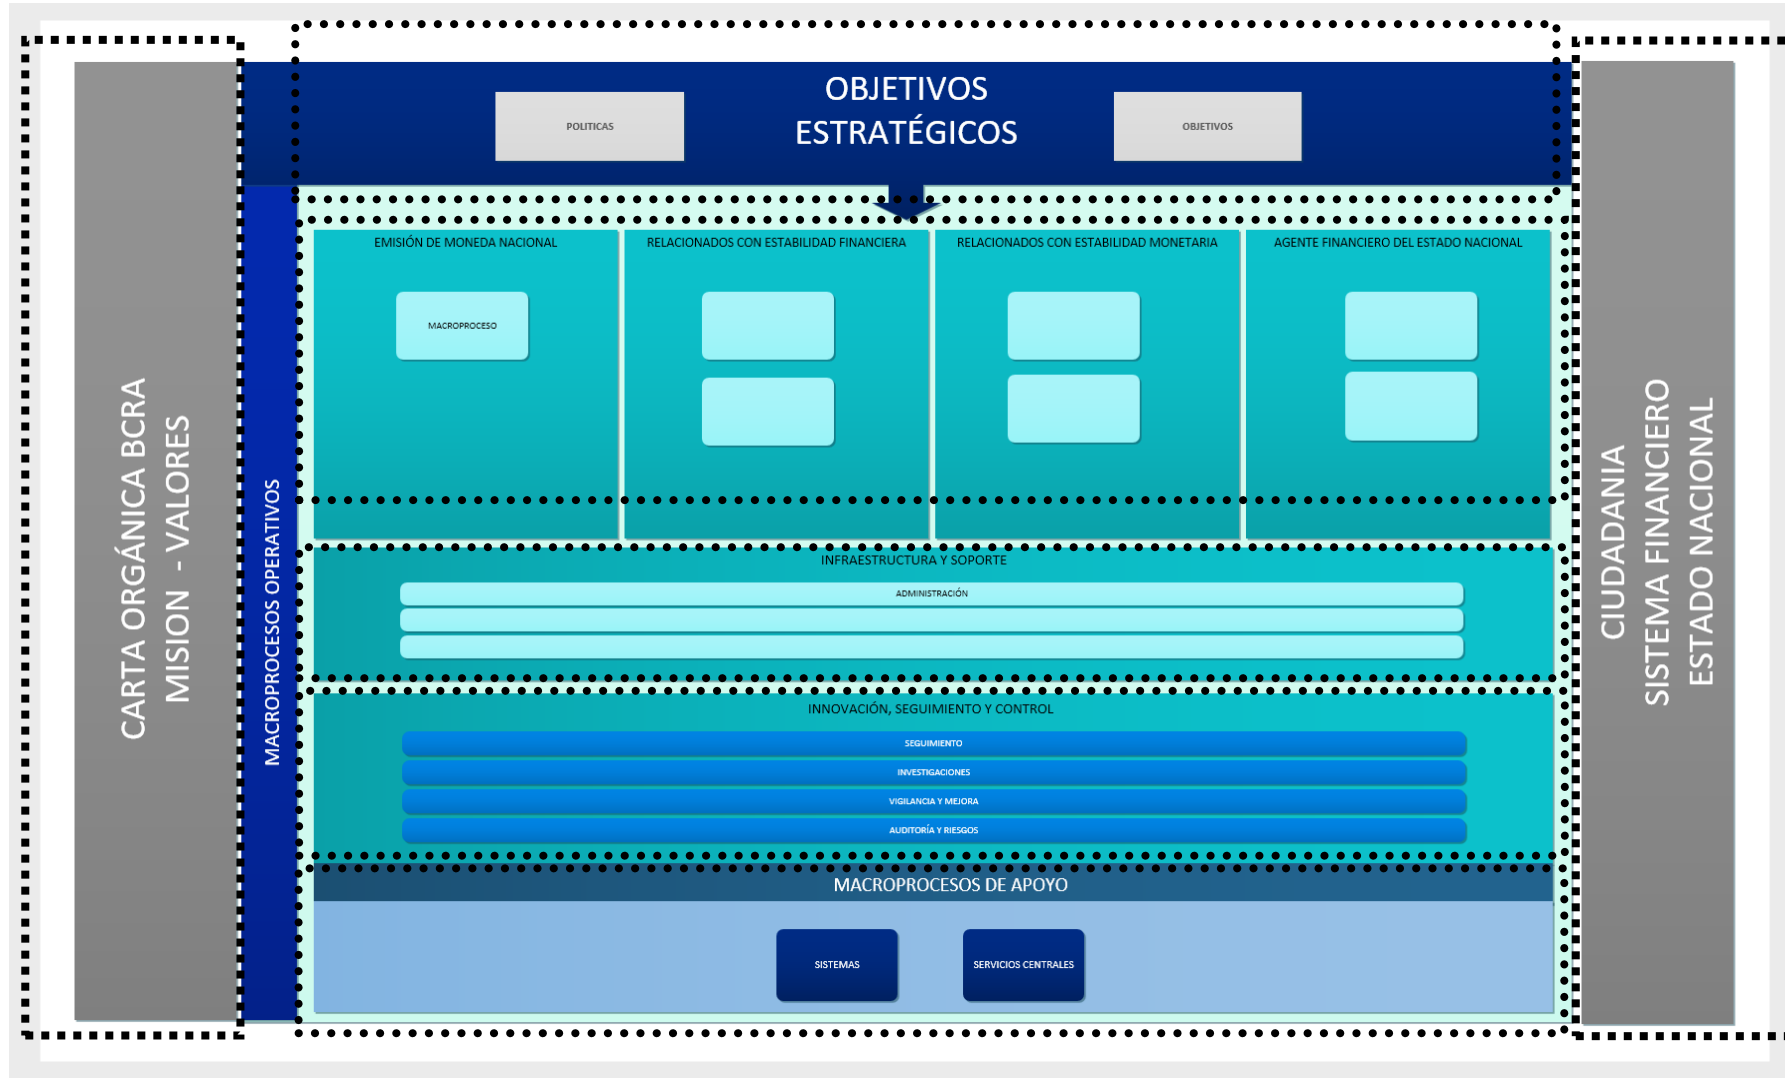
CARTA ORGÁNICA BCRA
MISION - VALORES

POLITICAS

OBJETIVOS
ESTRATÉGICOS

OBJETIVOS

MACROPROCESOS OPERATIVOS

EMISIÓN DE MONEDA NACIONAL

MACROPROCESO

RELACIONADOS CON ESTABILIDAD FINANCIERA

RELACIONADOS CON ESTABILIDAD MONETARIA

AGENTE FINANCIERO DEL ESTADO NACIONAL

INFRAESTRUCTURA Y SOPORTE

ADMINISTRACIÓN

INNOVACIÓN, SEGUIMIENTO Y CONTROL

SEGUIMIENTO

INVESTIGACIONES

VIGILANCIA Y MEJORA

AUDITORÍA Y RIESGOS

MACROPROCESOS DE APOYO

SISTEMAS

SERVICIOS CENTRALES

CIUDADANIA
SISTEMA FINANCIERO
ESTADO NACIONAL